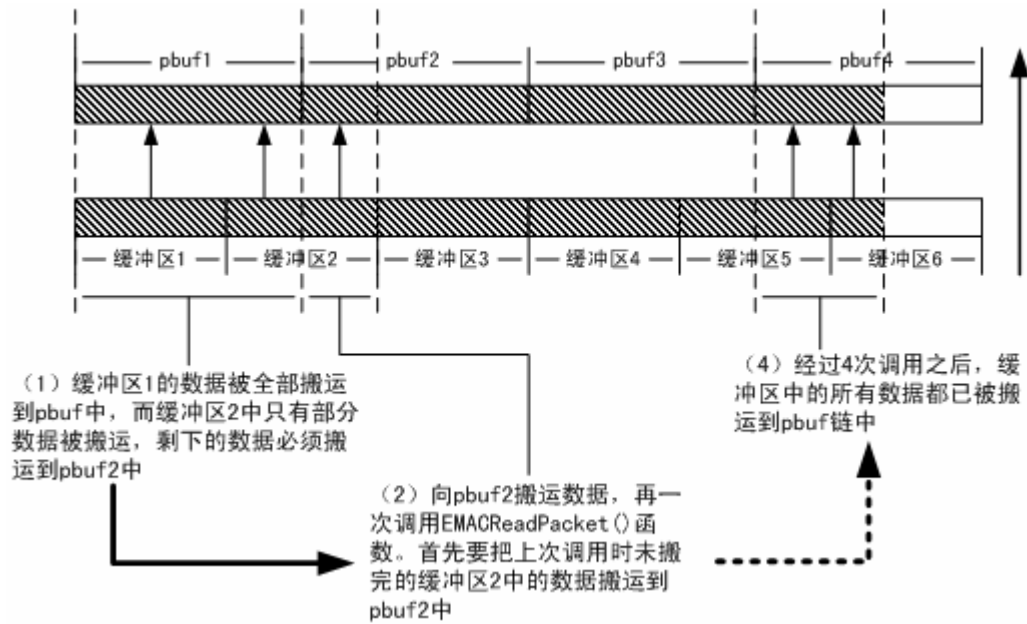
pbuf1

pbuf2

pbuf3

pbuf4

缓冲区1

缓冲区2

缓冲区3

缓冲区4

缓冲区5

缓冲区6

（1）缓冲区1的数据被全部搬运到pbuf中，而缓冲区2中只有部分数据被搬运，剩下的数据必须搬运到pbuf2中

（2）向pbuf2搬运数据，再一次调用EMACReadPacket()函数。首先要把上次调用时未搬完的缓冲区2中的数据搬运到pbuf2中

（4）经过4次调用之后，缓冲区中的所有数据都已被搬运到pbuf链中